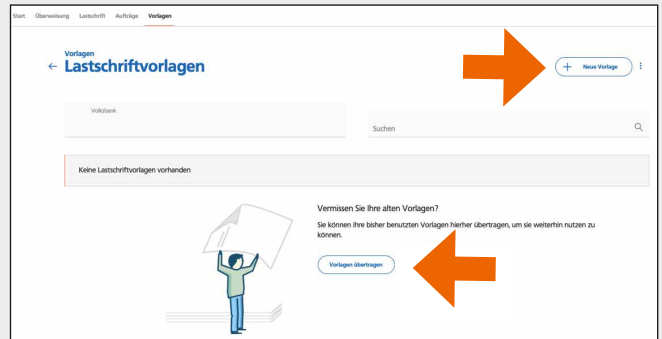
Start Überweisung Lastschrift Aufträge Vorlagen

Vorlagen
Lastschriftvorlagen

Neue Vorlage

Volksbank

Suchen

Keine Lastschriftvorlagen vorhanden

Vermissen Sie Ihre alten Vorlagen?

Sie können Ihre bisher benutzten Vorlagen hierher übertragen, um sie weiterhin nutzen zu können.

Vorlagen übertragen